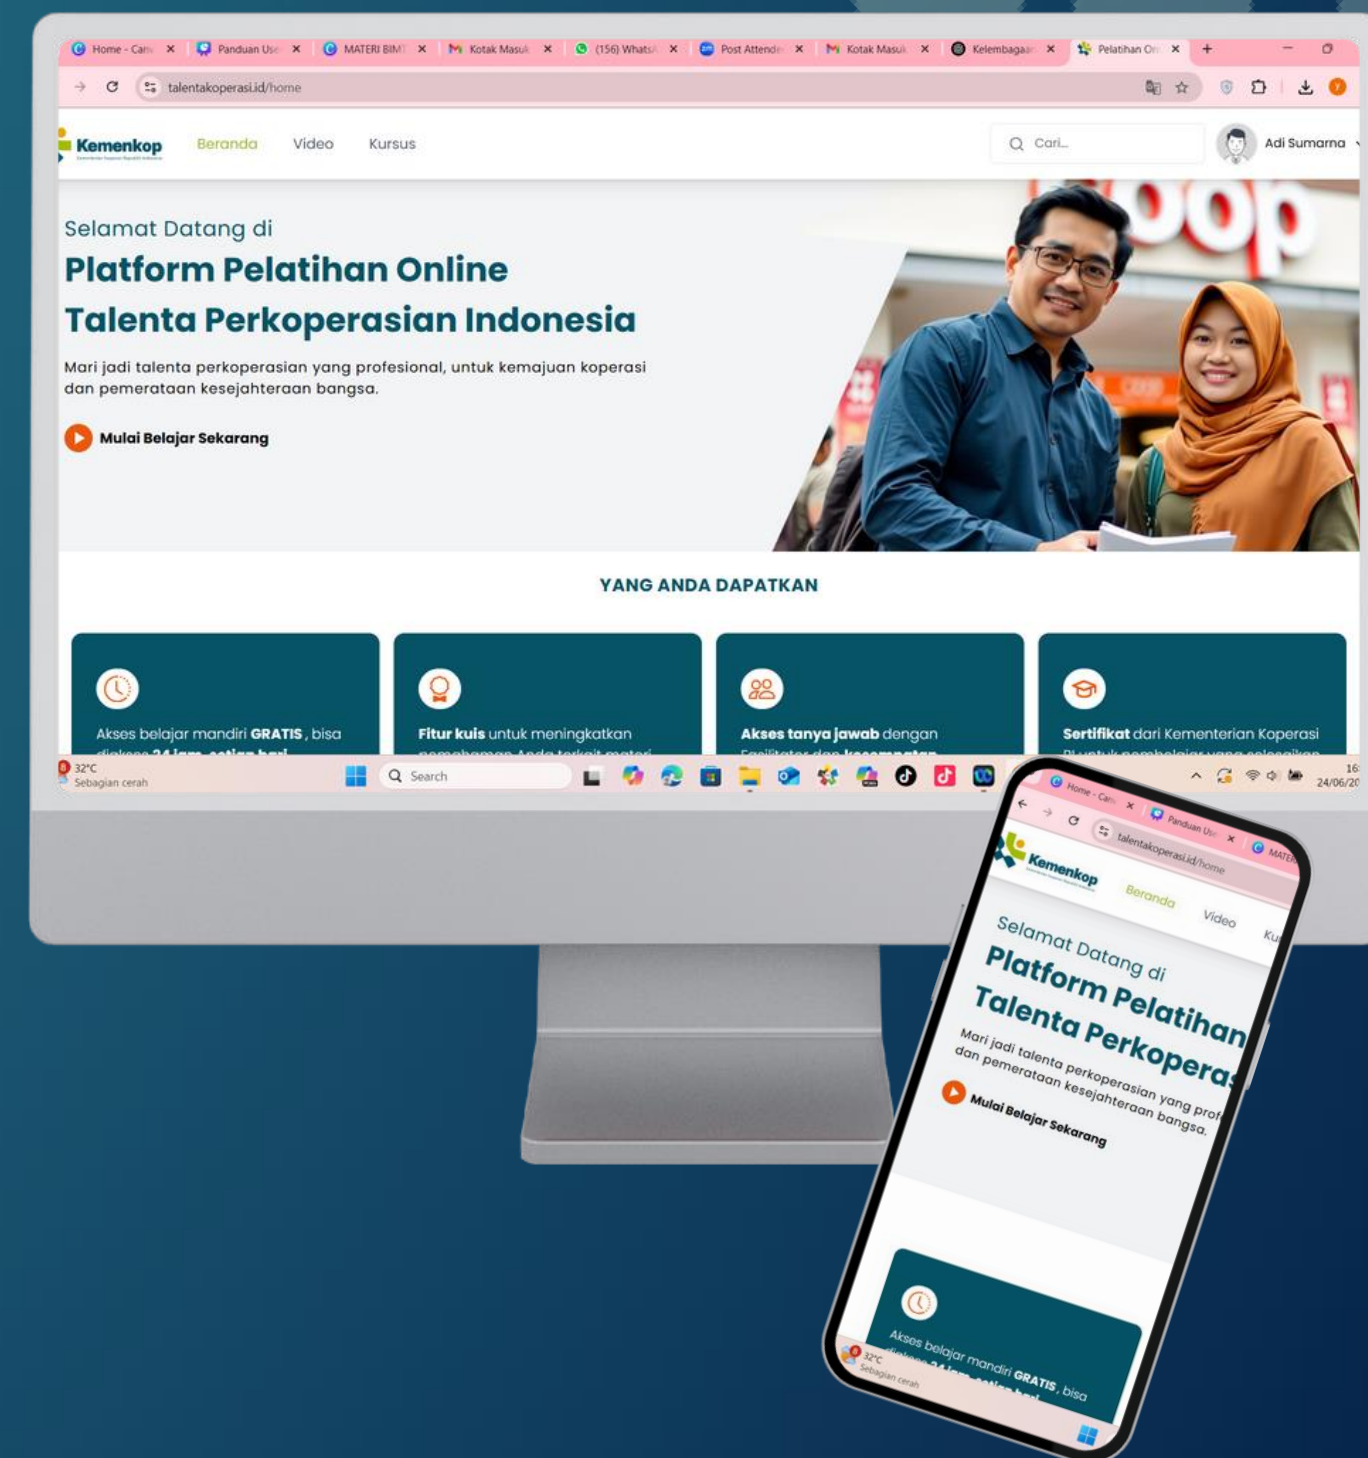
Home - Can | Panduan Use | MATERI BIM | Kotak Masuk | (156) WhatsA | Post Attend | Kotak Masuk | Kelembagaan | Pelatihan On

talentakoperasi.id/home

Kemenkop

Beranda Video Kursus

Cari...

Adi Sumarna

Selamat Datang di

Platform Pelatihan Online

Talenta Perkoperasian Indonesia

Mari jadi talenta perkoperasian yang profesional, untuk kemajuan koperasi dan pemerataan kesejahteraan bangsa.

Mulai Belajar Sekarang

YANG ANDA DAPATKAN

Akses belajar mandiri **GRATIS** , bisa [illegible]

**Fitur kuis** untuk meningkatkan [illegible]

**Akses tanya jawab** dengan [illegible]

**Sertifikat** dari Kementerian Koperasi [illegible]

32°C Sebagian cerah

Search

24/06/20

Home - Can | Panduan Use | MATER

talentakoperasi.id/home

Kemenkop

Beranda Video Ku

Selamat Datang di

Platform Pelatihan

Talenta Perkoperas

Mari jadi talenta perkoperasian yang prof dan pemerataan kesejahteraan bangsa.

Mulai Belajar Sekarang

Akses belajar mandiri **GRATIS**, bisa

32°C Sebagian cerah